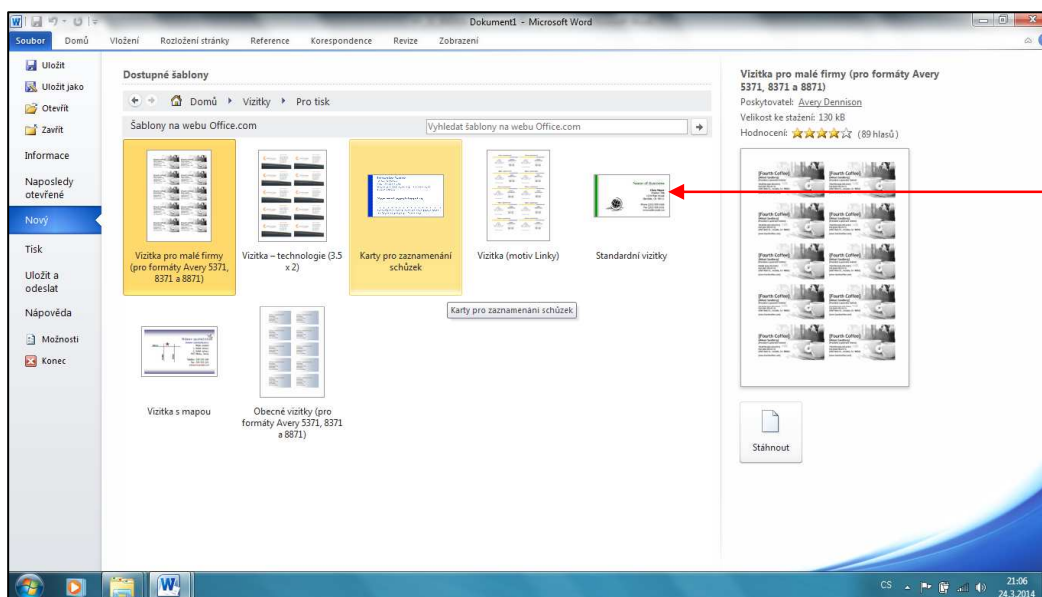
Dokument1 - Microsoft Word

Soubor Domů Vložení Rozložení stránky Reference Korespondence Revize Zobrazení

Uložit
Uložit jako
Otevřít
Zavřít
Informace
Naposledy otevřené
Nový
Tisk
Uložit a odeslat
Nápověda
Možnosti
Konec

Dostupné šablony

Domů ▸ Vizitky ▸ Pro tisk

Šablony na webu Office.com

Vyhledat šablony na webu Office.com

Vizitka pro malé firmy (pro formáty Avery 5371, 8371 a 8871)

Vizitka – technologie (3.5 x 2)

Karty pro zaznamenání schůzek

Vizitka (motiv Linky)

Standardní vizitky

Karty pro zaznamenání schůzek

Vizitka s mapou

Obecné vizitky (pro formáty Avery 5371, 8371 a 8871)

Vizitka pro malé firmy (pro formáty Avery 5371, 8371 a 8871)
Poskytovatel: Avery Dennison
Velikost ke stažení: 130 kB
Hodnocení: (89 hlasů)

Fourth Coffee

Stáhnout

CS 21:06 24.3.2014